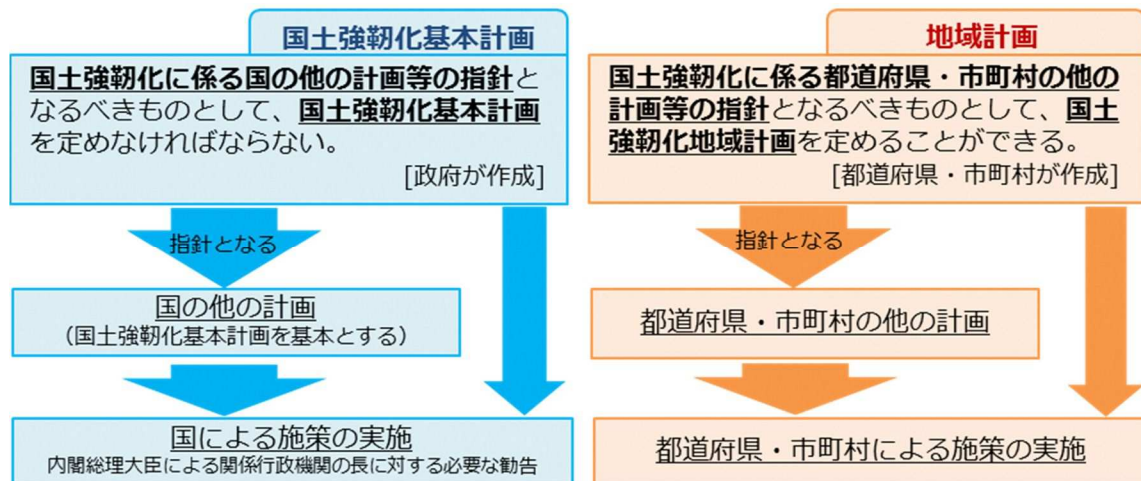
国土強靭化基本計画

国土強靭化に係る国の他の計画等の指針となるべきものとして、国土強靭化基本計画を定めなければならない。
[政府が作成]

指針となる

国の他の計画
（国土強靭化基本計画を基本とする）

国による施策の実施
内閣総理大臣による関係行政機関の長に対する必要な勧告

地域計画

国土強靭化に係る都道府県・市町村の他の計画等の指針となるべきものとして、国土強靭化地域計画を定めることができる。
[都道府県・市町村が作成]

指針となる

都道府県・市町村の他の計画

都道府県・市町村による施策の実施